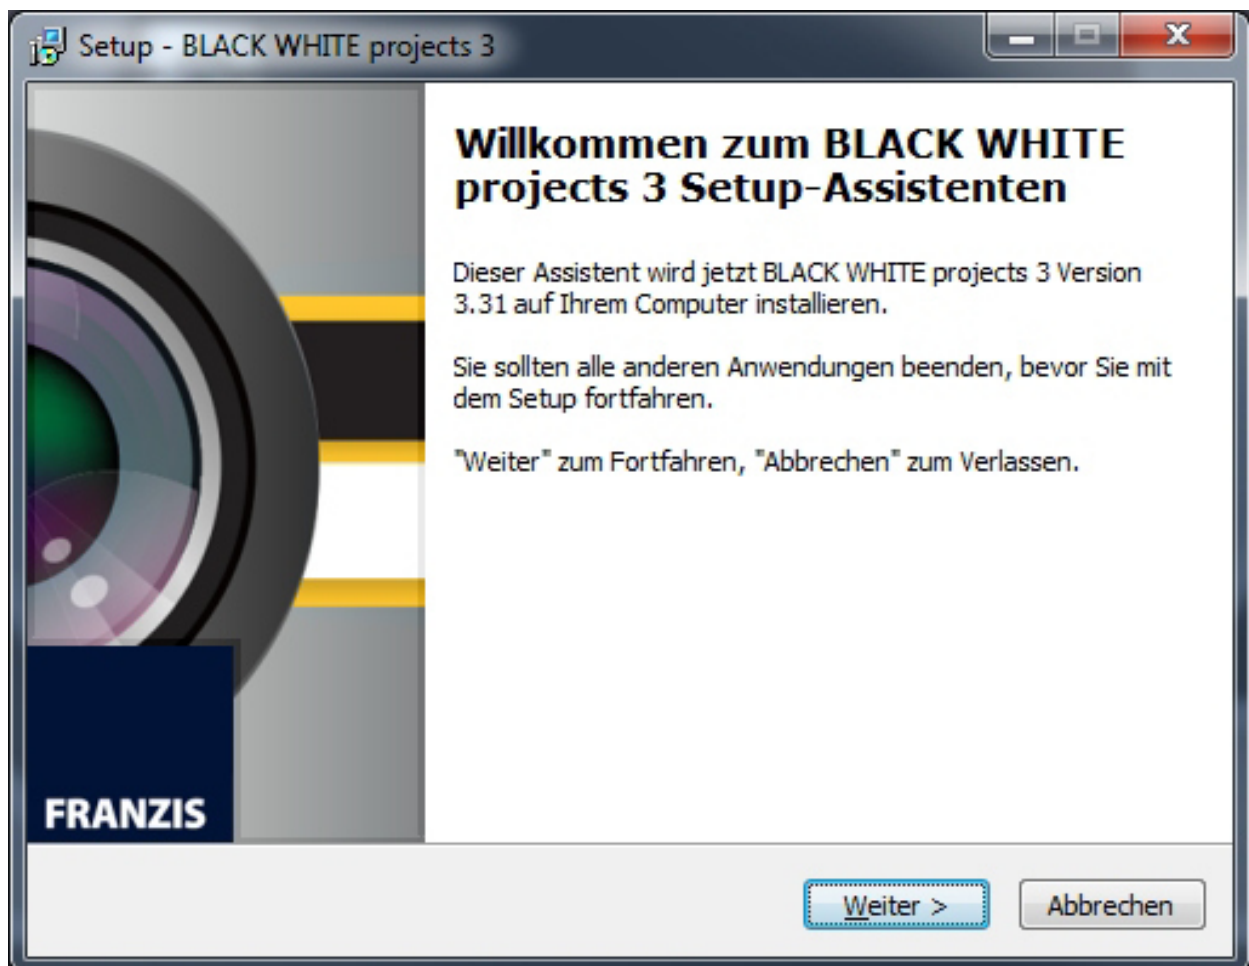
Setup - BLACK WHITE projects 3

Willkommen zum BLACK WHITE projects 3 Setup-Assistenten

Dieser Assistent wird jetzt BLACK WHITE projects 3 Version 3.31 auf Ihrem Computer installieren.

Sie sollten alle anderen Anwendungen beenden, bevor Sie mit dem Setup fortfahren.

"Weiter" zum Fortfahren, "Abbrechen" zum Verlassen.

FRANZIS

Weiter >

Abbrechen